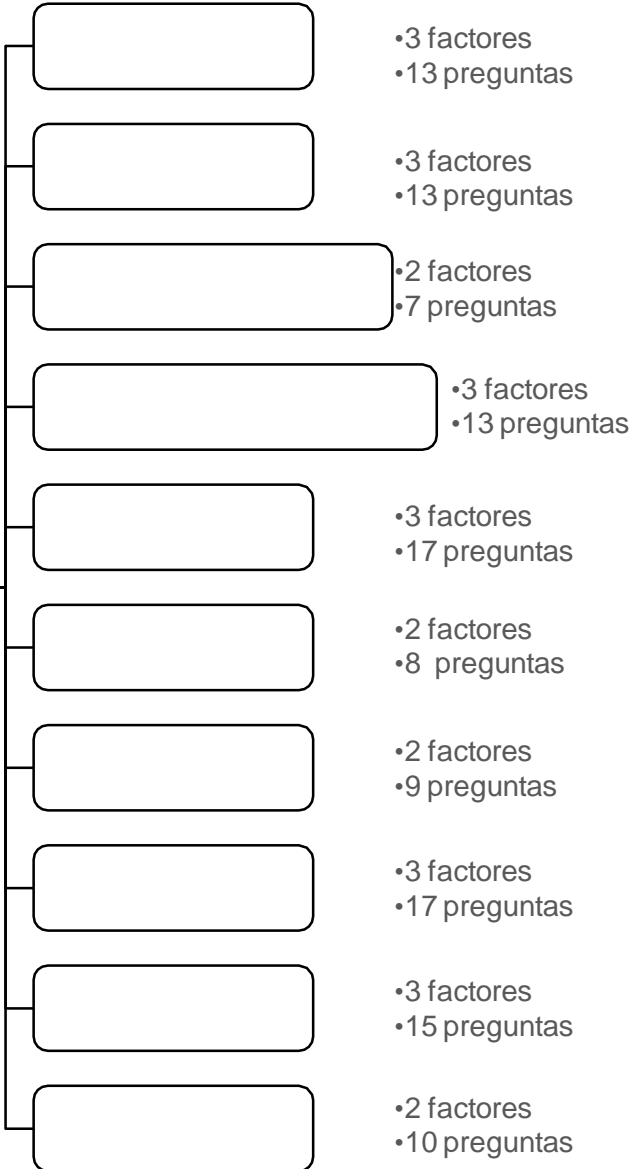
•3 factores
•13 preguntas

•3 factores
•13 preguntas

•2 factores
•7 preguntas

•3 factores
•13 preguntas

•3 factores
•17 preguntas

•2 factores
•8 preguntas

•2 factores
•9 preguntas

•3 factores
•17 preguntas

•3 factores
•15 preguntas

•2 factores
•10 preguntas